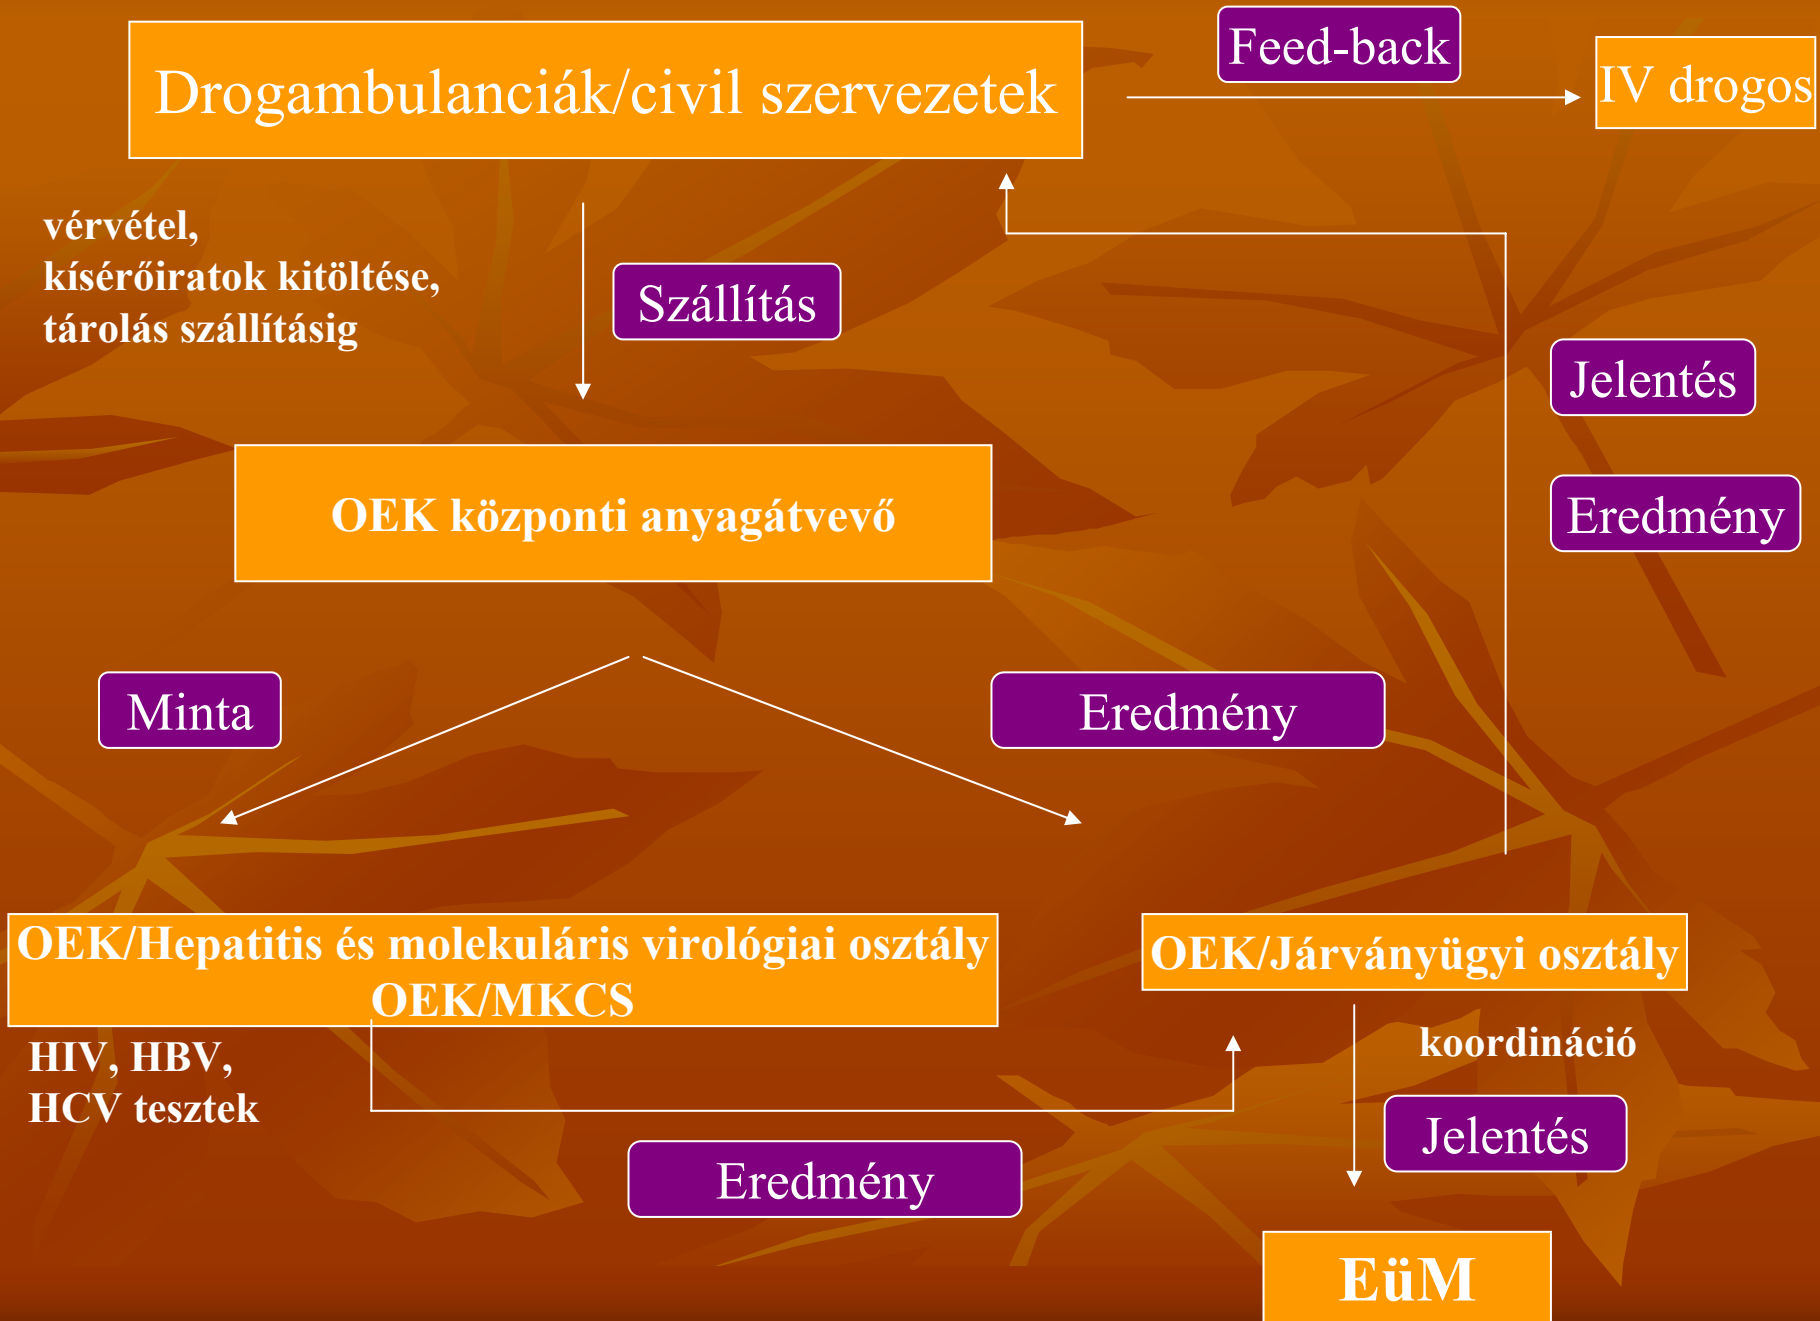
Drogambulanciák/civil szervezetek

Feed-back

IV drogos

vérvétel,
kísérőiratok kitöltése,
tárolás szállításig

Szállítás

Jelentés

OEK központi anyagátvevő

Eredmény

Minta

Eredmény

OEK/Hepatitis és molekuláris virológiai osztály
OEK/MKCS

OEK/Járványügyi osztály

HIV, HBV,
HCV tesztek

koordináció

Jelentés

Eredmény

EüM